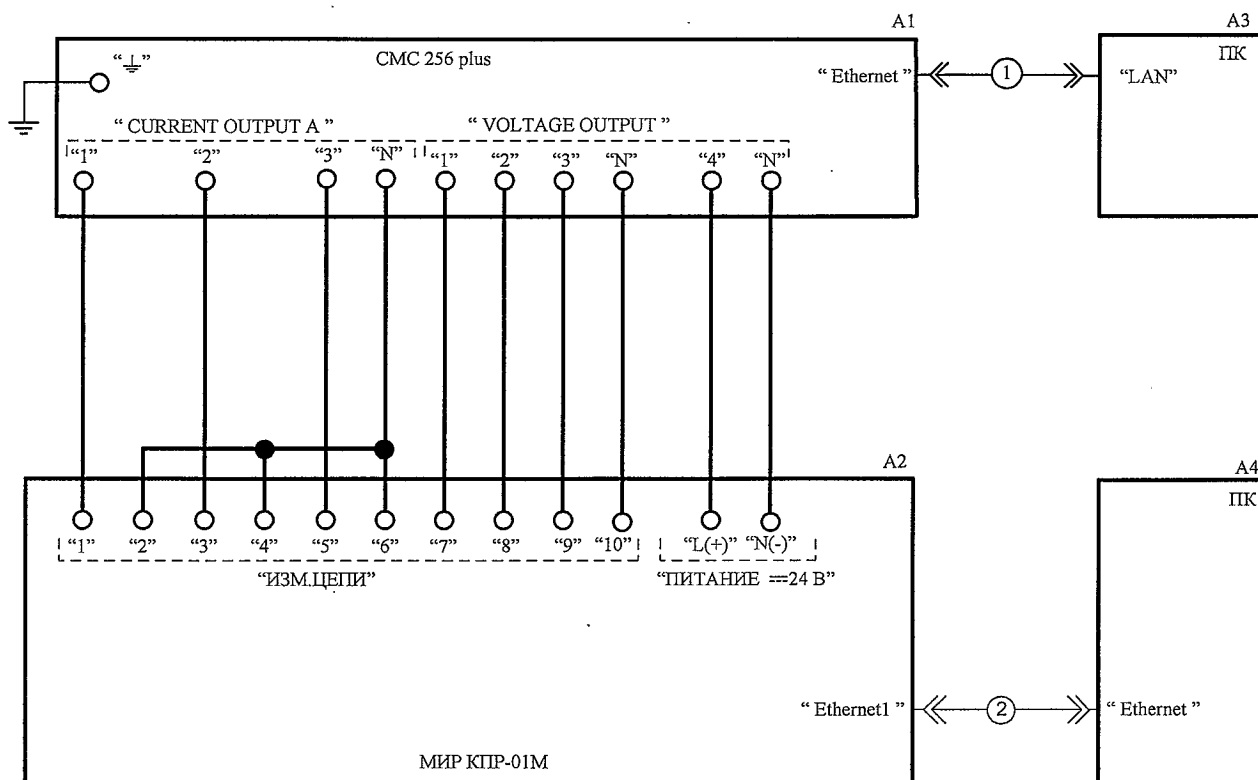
A1

"⏚"

CMC 256 plus

" Ethernet "

1

A3

ПК

"LAN"

" CURRENT OUTPUT A "

" VOLTAGE OUTPUT "

"1" "2" "3" "N" "1" "2" "3" "N" "4" "N"

A2

A4

ПК

"1" "2" "3" "4" "5" "6" "7" "8" "9" "10"

"L(+)" "N(-)"

"ИЗМ.ЦЕПИ"

"ПИТАНИЕ ⎓24 В"

" Ethernet1 "

2

" Ethernet "

МИР КПР-01М